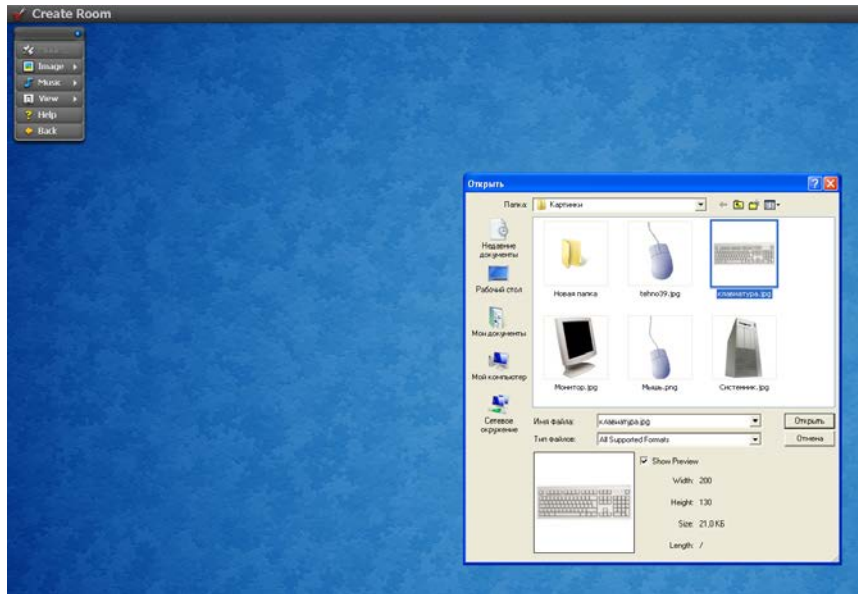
Create Room

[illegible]
Image
Music
View
Help
Back

Открыть

Папка: Картинки

Недавние документы
Рабочий стол
Мои документы
Мой компьютер
Сетевое окружение

Новая папка
tehno39.jpg
клавиатура.jpg
Монитор.jpg
Мышь.png
Системник.jpg

Имя файла: клавиатура.jpg
Тип файлов: All Supported Formats

Открыть
Отмена

Show Preview
Width: 200
Height: 130
Size: 21,0 КБ
Length: /